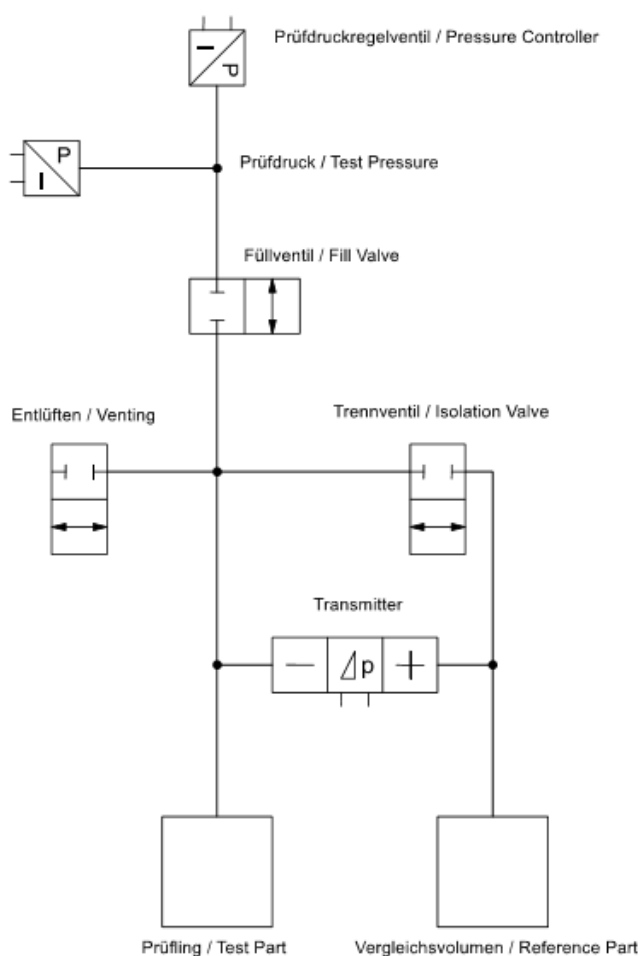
Prüfdruckregelventil / Pressure Controller

I

P

P

I

Prüfdruck / Test Pressure

Füllventil / Fill Valve

Entlüften / Venting

Trennventil / Isolation Valve

Transmitter

—

$\Delta p$

+

Prüfling / Test Part

Vergleichsvolumen / Reference Part